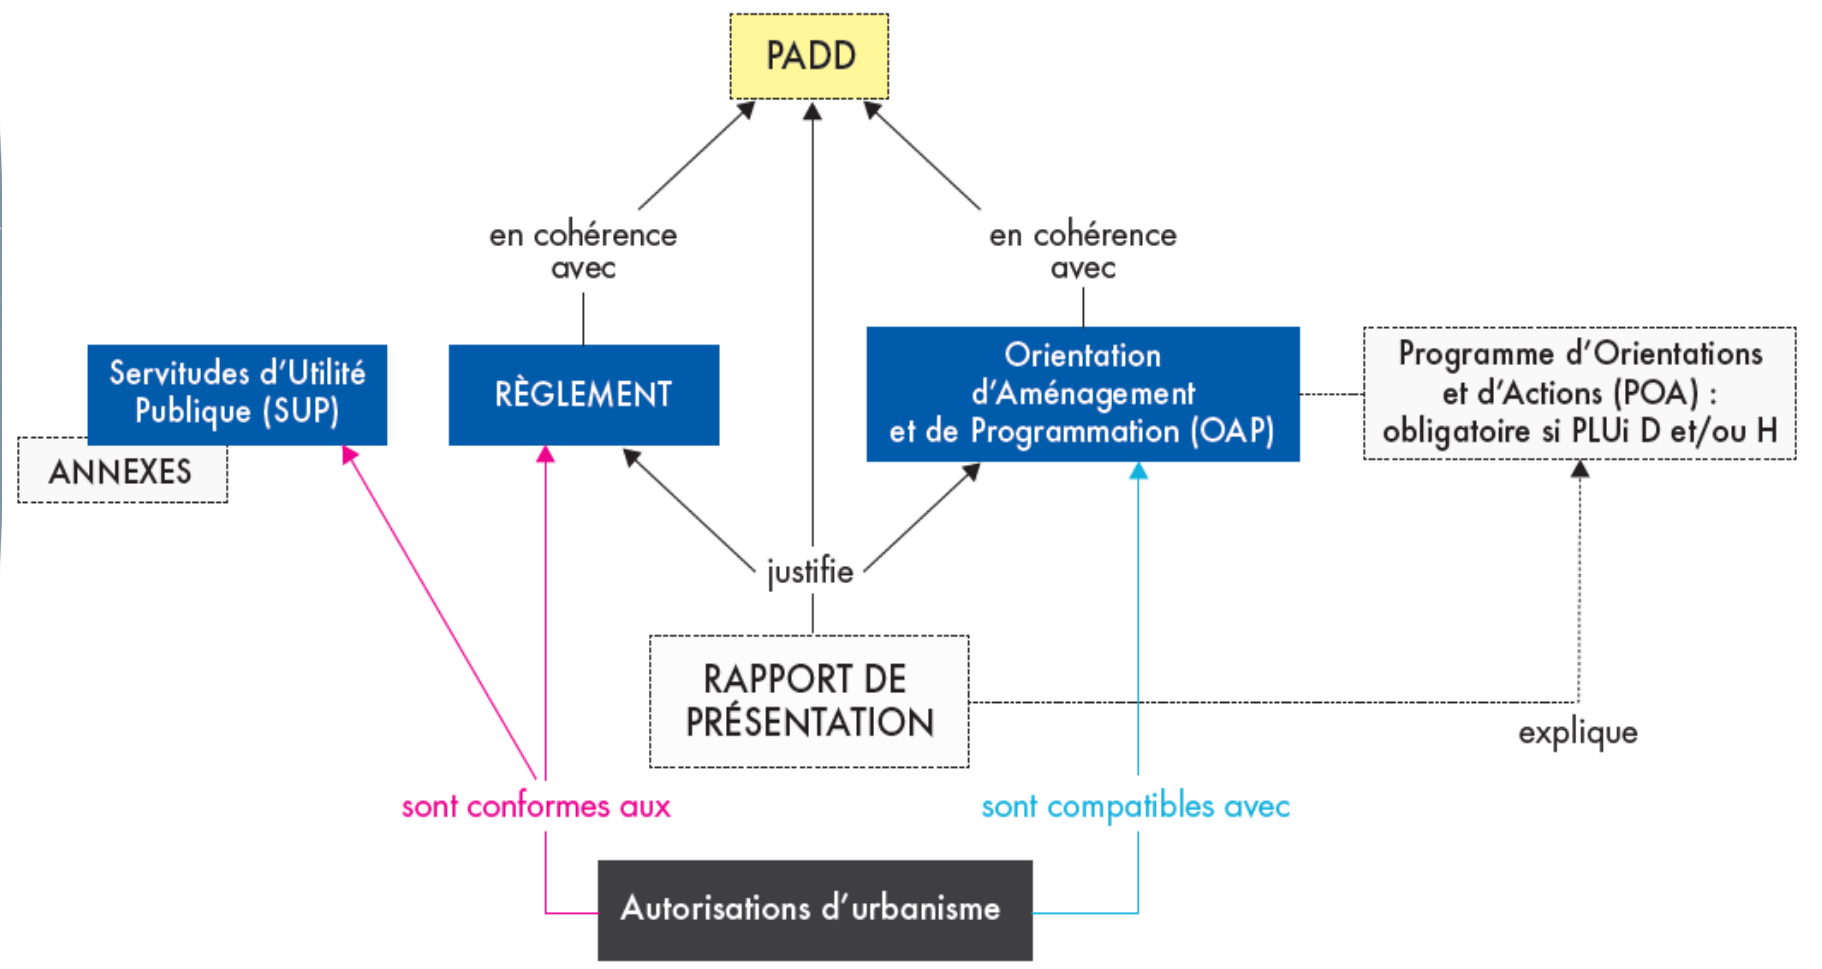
PADD

en cohérence avec

en cohérence avec

Servitudes d'Utilité Publique (SUP)

ANNEXES

RÈGLEMENT

Orientation d'Aménagement et de Programmation (OAP)

Programme d'Orientations et d'Actions (POA) : obligatoire si PLUi D et/ou H

justifie

RAPPORT DE PRÉSENTATION

explique

sont conformes aux

sont compatibles avec

Autorisations d'urbanisme